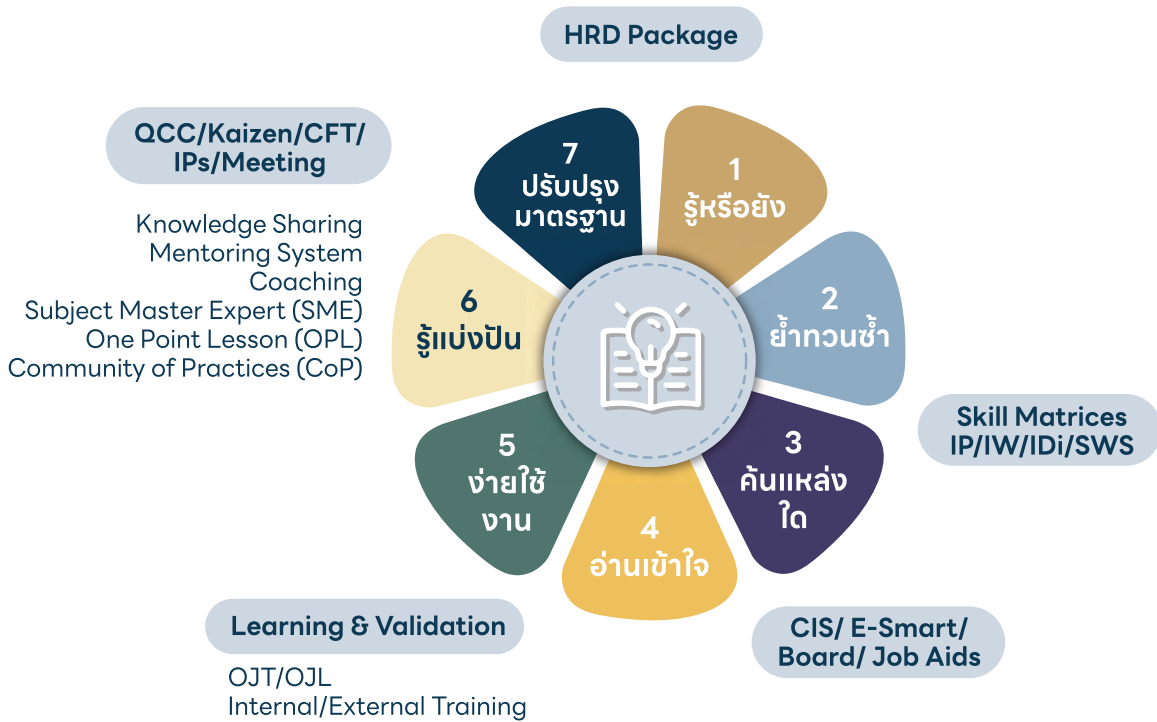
HRD Package

QCC/Kaizen/CFT/ IPs/Meeting

Knowledge Sharing
Mentoring System
Coaching
Subject Master Expert (SME)
One Point Lesson (OPL)
Community of Practices (CoP)

7
ปรับปรุงมาตรฐาน

1
รู้หรือยัง

2
ย้ำทวนซ้ำ

Skill Matrices IP/IW/IDi/SWS

3
ค้นแหล่งใด

4
อ่านเข้าใจ

5
ง่ายใช้งาน

6
รู้แบ่งปัน

Learning & Validation

OJT/OJL
Internal/External Training

CIS/ E-Smart/ Board/ Job Aids